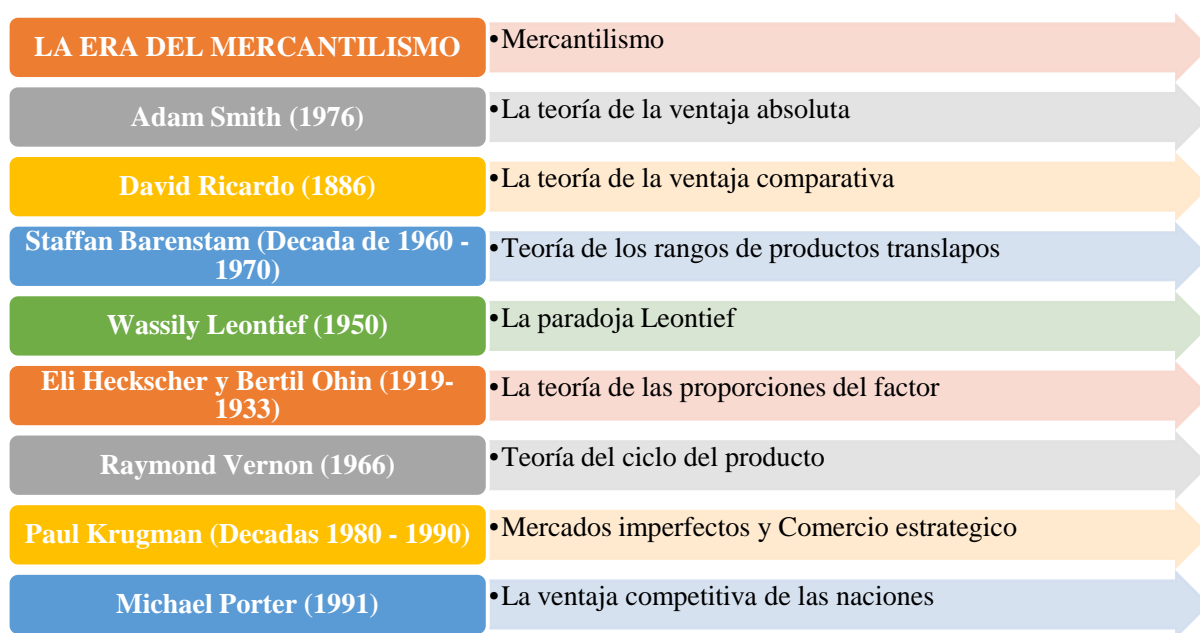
LA ERA DEL MERCANTILISMO
•Mercantilismo

Adam Smith (1976)
•La teoría de la ventaja absoluta

David Ricardo (1886)
•La teoría de la ventaja comparativa

Staffan Barenstam (Decada de 1960 - 1970)
•Teoría de los rangos de productos translapos

Wassily Leontief (1950)
•La paradoja Leontief

Eli Heckscher y Bertil Ohin (1919-1933)
•La teoría de las proporciones del factor

Raymond Vernon (1966)
•Teoría del ciclo del producto

Paul Krugman (Decadas 1980 - 1990)
•Mercados imperfectos y Comercio estrategico

Michael Porter (1991)
•La ventaja competitiva de las naciones